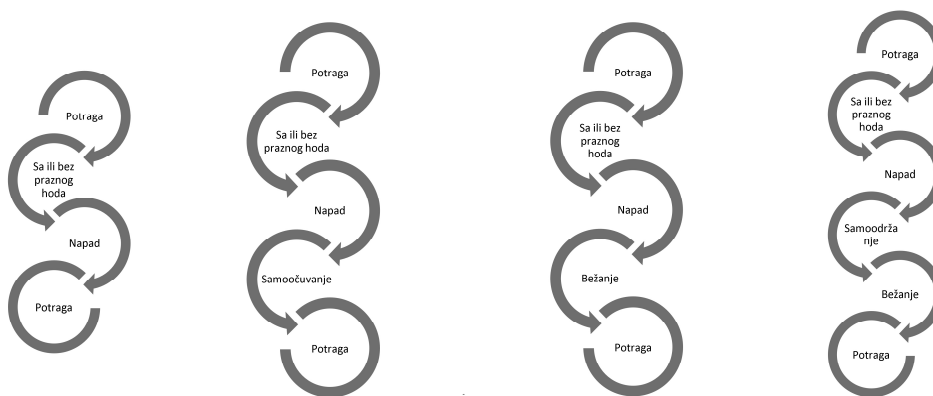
Potraga

Sa ili bez praznog hoda

Napad

Potraga

Potraga

Sa ili bez praznog hoda

Napad

Samoočuvanje

Potraga

Potraga

Sa ili bez praznog hoda

Napad

Bežanje

Potraga

Potraga

Sa ili bez praznog hoda

Napad

Samoodrža nje

Bežanje

Potraga